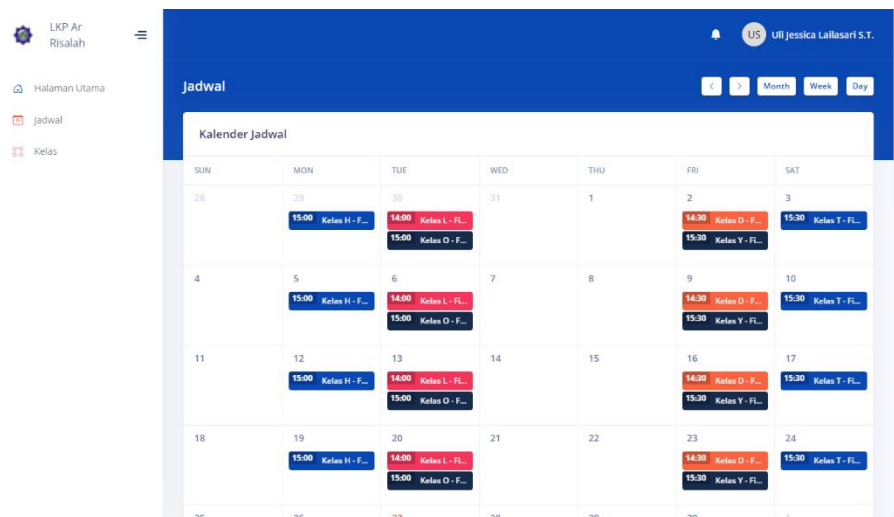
LKP Ar Risalah

Halaman Utama

Jadwal

Kelas

US Uli Jessica Lailasari S.T.

Jadwal

‹ › Month Week Day

Kalender Jadwal

| SUN | MON | TUE | WED | THU | FRI | SAT |
|---|---|---|---|---|---|---|
| 28 | 29 15:00 Kelas H - F... | 30 14:00 Kelas L - Fi... 15:00 Kelas O - F... | 31 | 1 | 2 14:30 Kelas D - F... 15:30 Kelas Y - Fi... | 3 15:30 Kelas T - Fi... |
| 4 | 5 15:00 Kelas H - F... | 6 14:00 Kelas L - Fi... 15:00 Kelas O - F... | 7 | 8 | 9 14:30 Kelas D - F... 15:30 Kelas Y - Fi... | 10 15:30 Kelas T - Fi... |
| 11 | 12 15:00 Kelas H - F... | 13 14:00 Kelas L - Fi... 15:00 Kelas O - F... | 14 | 15 | 16 14:30 Kelas D - F... 15:30 Kelas Y - Fi... | 17 15:30 Kelas T - Fi... |
| 18 | 19 15:00 Kelas H - F... | 20 14:00 Kelas L - Fi... 15:00 Kelas O - F... | 21 | 22 | 23 14:30 Kelas D - F... 15:30 Kelas Y - Fi... | 24 15:30 Kelas T - Fi... |
| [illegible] | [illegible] | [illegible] | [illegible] | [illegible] | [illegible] | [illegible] |